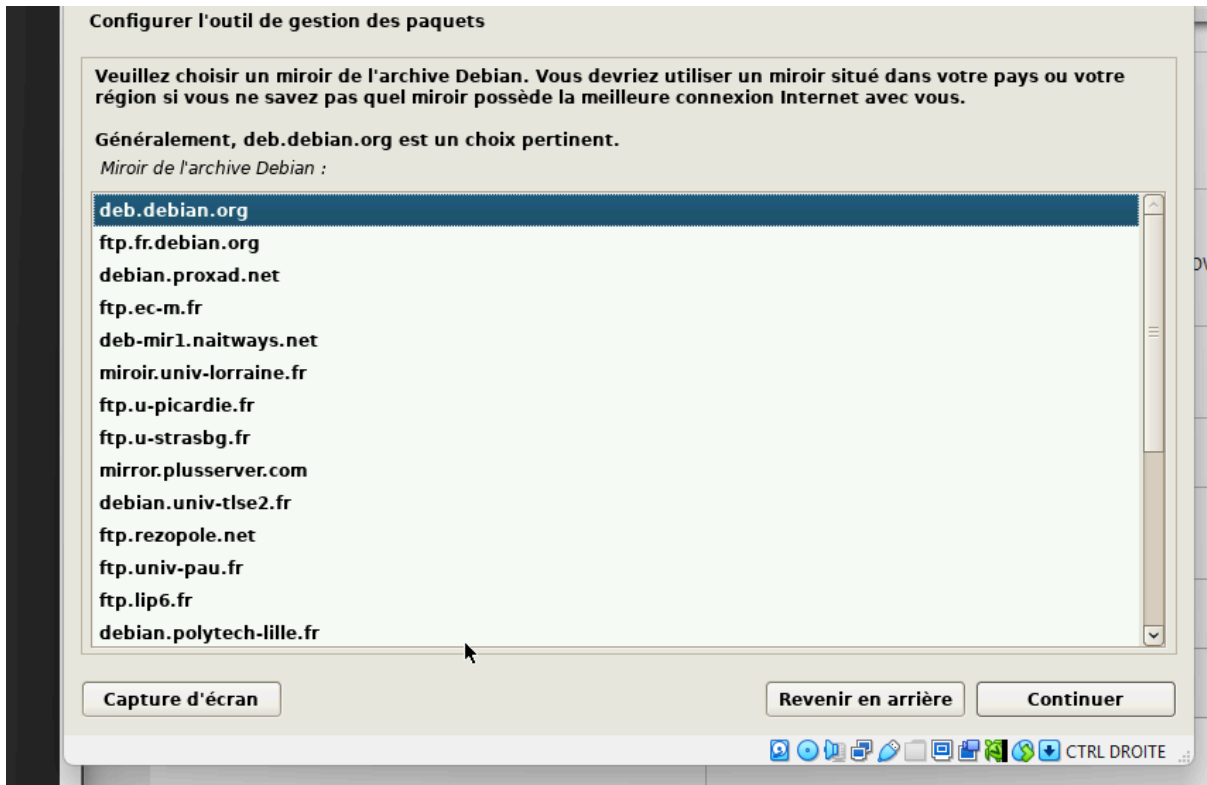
Configurer l'outil de gestion des paquets

Veuillez choisir un miroir de l'archive Debian. Vous devriez utiliser un miroir situé dans votre pays ou votre région si vous ne savez pas quel miroir possède la meilleure connexion Internet avec vous.

Généralement, deb.debian.org est un choix pertinent.

Miroir de l'archive Debian :

deb.debian.org
ftp.fr.debian.org
debian.proxad.net
ftp.ec-m.fr
deb-mir1.naitways.net
miroir.univ-lorraine.fr
ftp.u-picardie.fr
ftp.u-strasbg.fr
mirror.plusserver.com
debian.univ-tlse2.fr
ftp.rezopole.net
ftp.univ-pau.fr
ftp.lip6.fr
debian.polytech-lille.fr

Capture d'écran
Revenir en arrière
Continuer

CTRL DROITE